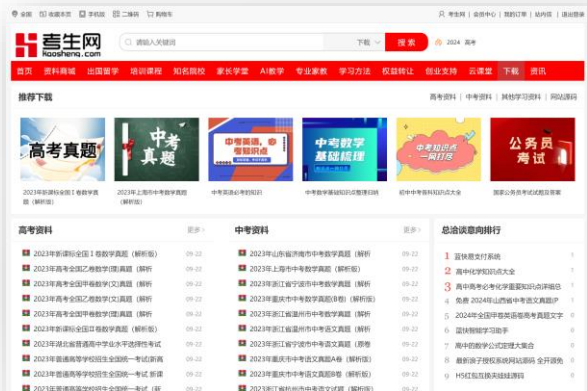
全国 | 收藏本页 | 手机版 | 二维码 | 购物车

考生网 | 会员中心 | 我的订单 | 站内信 | 网站导航

考生网 Kaosheng.com

请输入关键词

下载

搜索

2024 高考

首页 | 考试网城 | 出国留学 | 培训课程 | 知名院校 | 家长学堂 | AI教学 | 专业家教 | 学习方法 | 权益转让 | 创业支持 | 云课堂 | 下载 | 资讯

推荐下载

高考资料 | 中考资料 | 其他学习资料 | 网站源码

高考真题

2023年新课标全国Ⅰ卷数学真题（解析版）

中考真题

2023年上海市中考数学真题（解析版）

中考英语必考知识

中考英语必考知识

中考数学基础梳理

中考数学基础知识点整理归纳

中考知识点一网打尽

初中中考各科知识点大全

公务员考试

国家公务员考试真题答案

高考资料 更多

2023年新课标全国Ⅰ卷数学真题（解析版） 09-22
2023年高考全国乙卷数学(理)真题（解析 09-22
2023年高考全国甲卷数学(文)真题（解析 09-22
2023年高考全国乙卷数学(文)真题（解析 09-22
2023年高考全国甲卷数学(理)真题（解析 09-22
2023年新课标全国Ⅱ卷数学真题（解析版） 09-22
2023年湖北省普通高中学业水平选择性考试 09-22
2023年普通高等学校招生全国统一考试(新高 09-22
2023年普通高等学校招生全国统一考试 新课 09-22
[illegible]

中考资料 更多

2023年山东省济南市中考数学真题（解析 09-22
2023年上海市中考数学真题（解析版） 09-22
2023年浙江省宁波市中考数学真题（解析 09-22
2023年浙江省温州市中考数学真题（解析 09-22
2023年重庆市中考数学真题(B卷)（解析版） 09-22
2023年浙江省温州市中考语文真题（解析版） 09-22
2023年浙江省台州市中考语文真题（解析 09-22
2023年重庆市中考语文真题A卷（解析版） 09-22
2023年重庆市中考语文真题B卷（解析版） 09-22
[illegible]

总治误意向排行

1 宜待意支行系统
2 高中化学知识点大全
3 高中高考化学重要知识点详细总
4 免费 2024年山西省中考语文真题P
5 2024年全国甲卷英语高考真题文字
6 蓝扶期辅学习助手
7 高中的数学公式定理大全
8 最新孩子授权系统网站源码 全开源免
9 H5红包互换系统接口源码